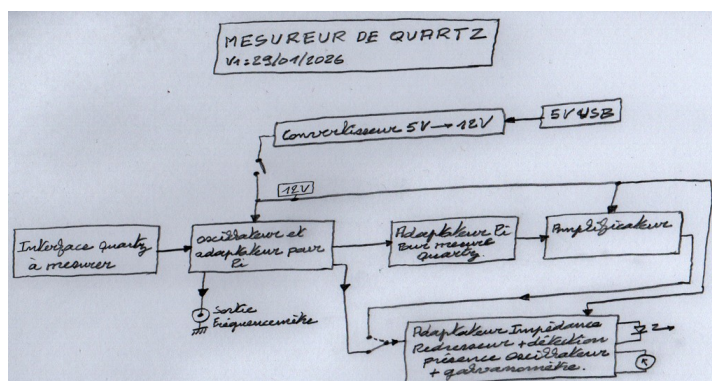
MESUREUR DE QUARTZ
V1: 23/01/2026

Convertisseur 5V → 12V

5V USB

12V

Interface quartz à mesurer

Oscillateur et adaptateur pour Pi

Adaptateur Pi pour mesure quartz.

Amplificateur

Sortie fréquencemètre

Adaptateur Impédance Redresseur + détection présence oscillateur + galvanomètre.